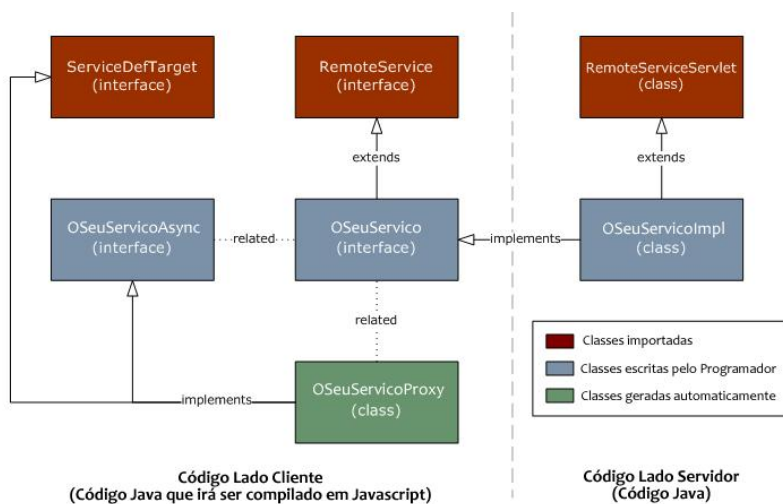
ServiceDefTarget
(interface)

RemoteService
(interface)

RemoteServiceServlet
(class)

extends

extends

OSeuServicoAsync
(interface)

related

OSeuServico
(interface)

implements

OSeuServicoImpl
(class)

related

Classes importadas

Classes escritas pelo Programador

Classes geradas automaticamente

implements

OSeuServicoProxy
(class)

Código Lado Cliente
(Código Java que irá ser compilado em Javascript)

Código Lado Servidor
(Código Java)